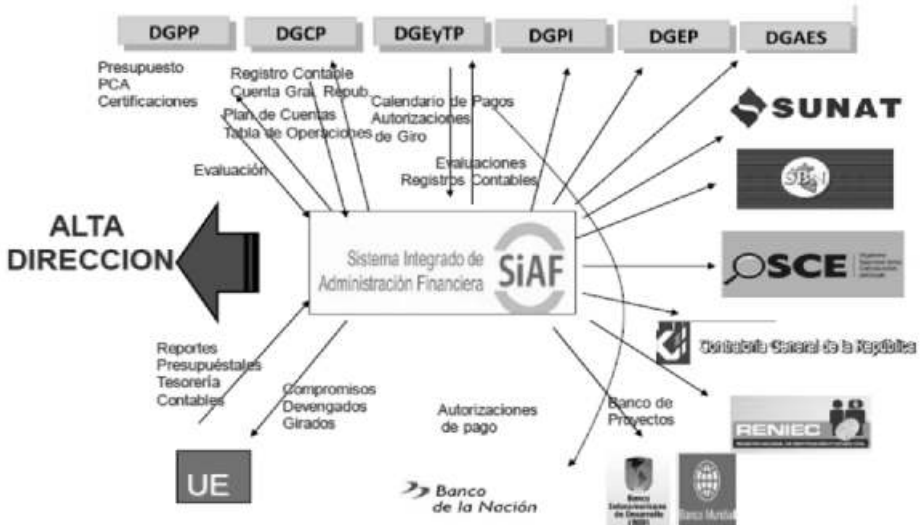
DGPP
DGCP
DGEyTP
DGPI
DGEP
DGAES

Presupuesto
PCA
Certificaciones

Registro Contable
Cuenta Gral. Repub.

Plan de Cuentas
Tabla de Operaciones

Calendario de Pagos
Autorizaciones
de Giro

Evaluaciones
Registros Contables

Evaluación

SUNAT

SBN

ALTA
DIRECCION

Sistema Integrado de
Administración Financiera

SiAF

OSCE

Contraloría General de la República

Reportes
Presupuéstales
Tesorería
Contables

Compromisos
Devengados
Girados

Autorizaciones
de pago

Banco de
Proyectos

RENIEC

UE

Banco
de la Nación

Banco Interamericano de Desarrollo

Banco Mundial